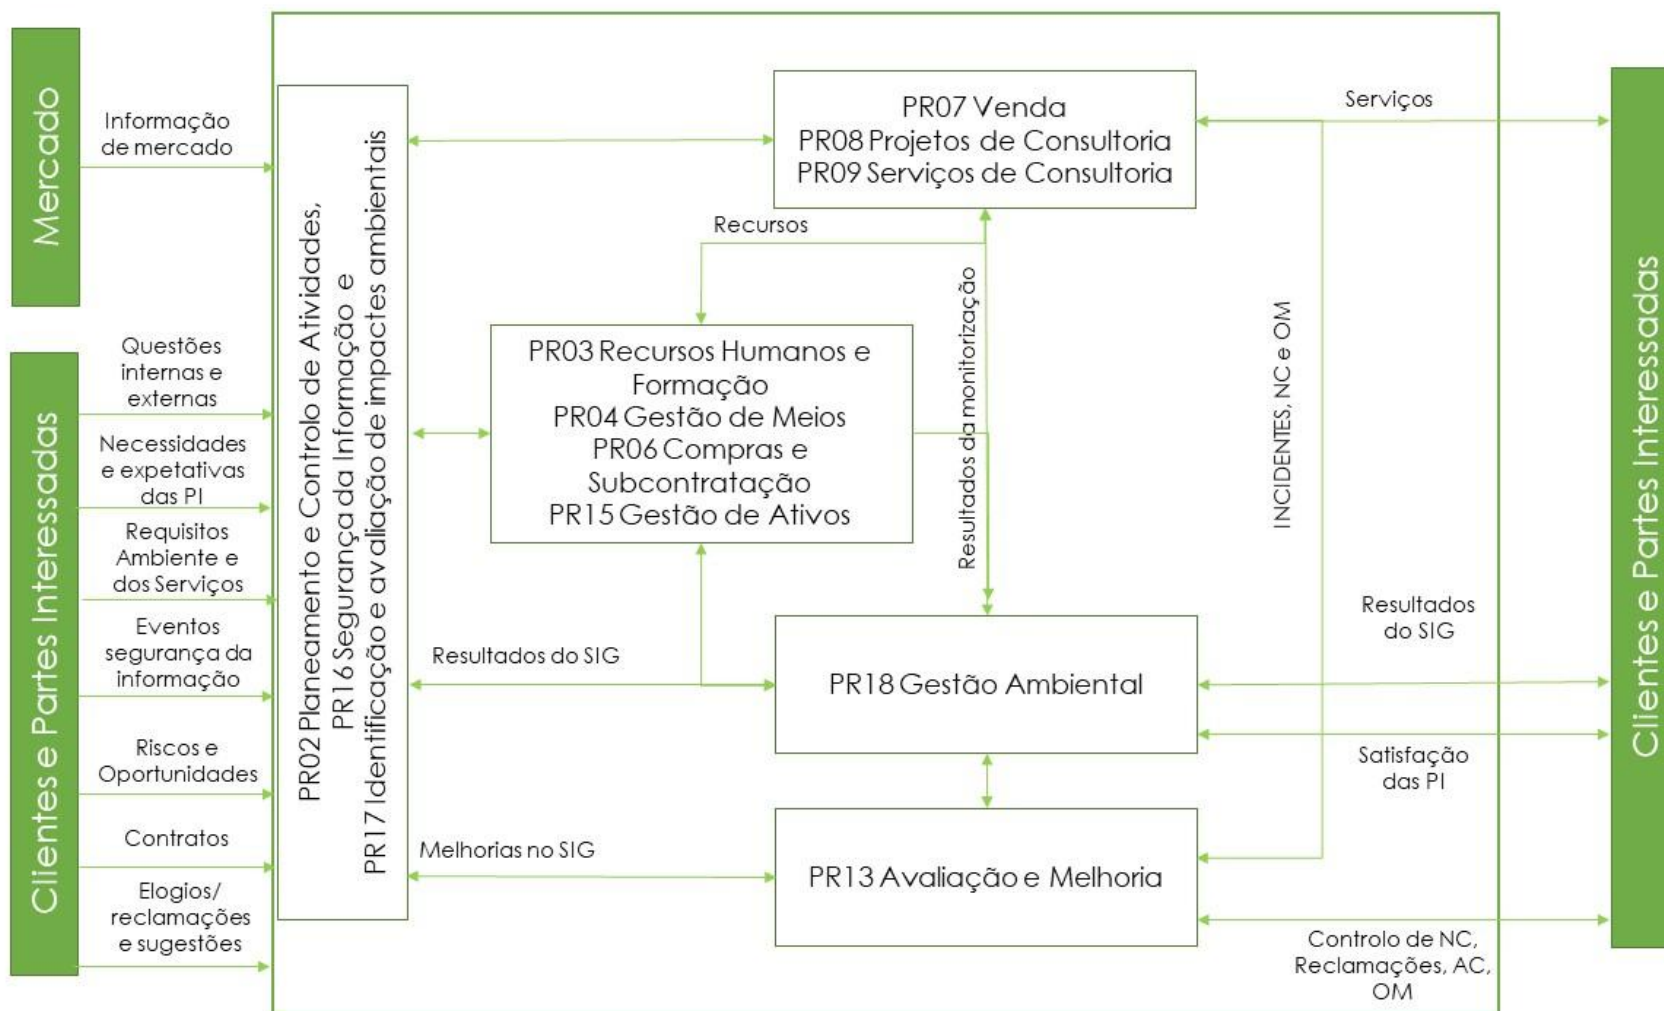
Mercado

Informação de mercado

Clientes e Partes Interessadas

Questões internas e externas

Necessidades e expetativas das PI

Requisitos Ambiente e dos Serviços

Eventos segurança da informação

Riscos e Oportunidades

Contratos

Elogios/ reclamações e sugestões

PR02 Planeamento e Controlo de Atividades, PR16 Segurança da Informação e PR17 Identificação e avaliação de impactes ambientais

PR07 Venda
PR08 Projetos de Consultoria
PR09 Serviços de Consultoria

Recursos

PR03 Recursos Humanos e Formação
PR04 Gestão de Meios
PR06 Compras e Subcontratação
PR15 Gestão de Ativos

Resultados da monitorização

INCIDENTES, NC e OM

Resultados do SIG

PR18 Gestão Ambiental

Melhorias no SIG

PR13 Avaliação e Melhoria

Serviços

Resultados do SIG

Satisfação das PI

Controlo de NC, Reclamações, AC, OM

Clientes e Partes Interessadas